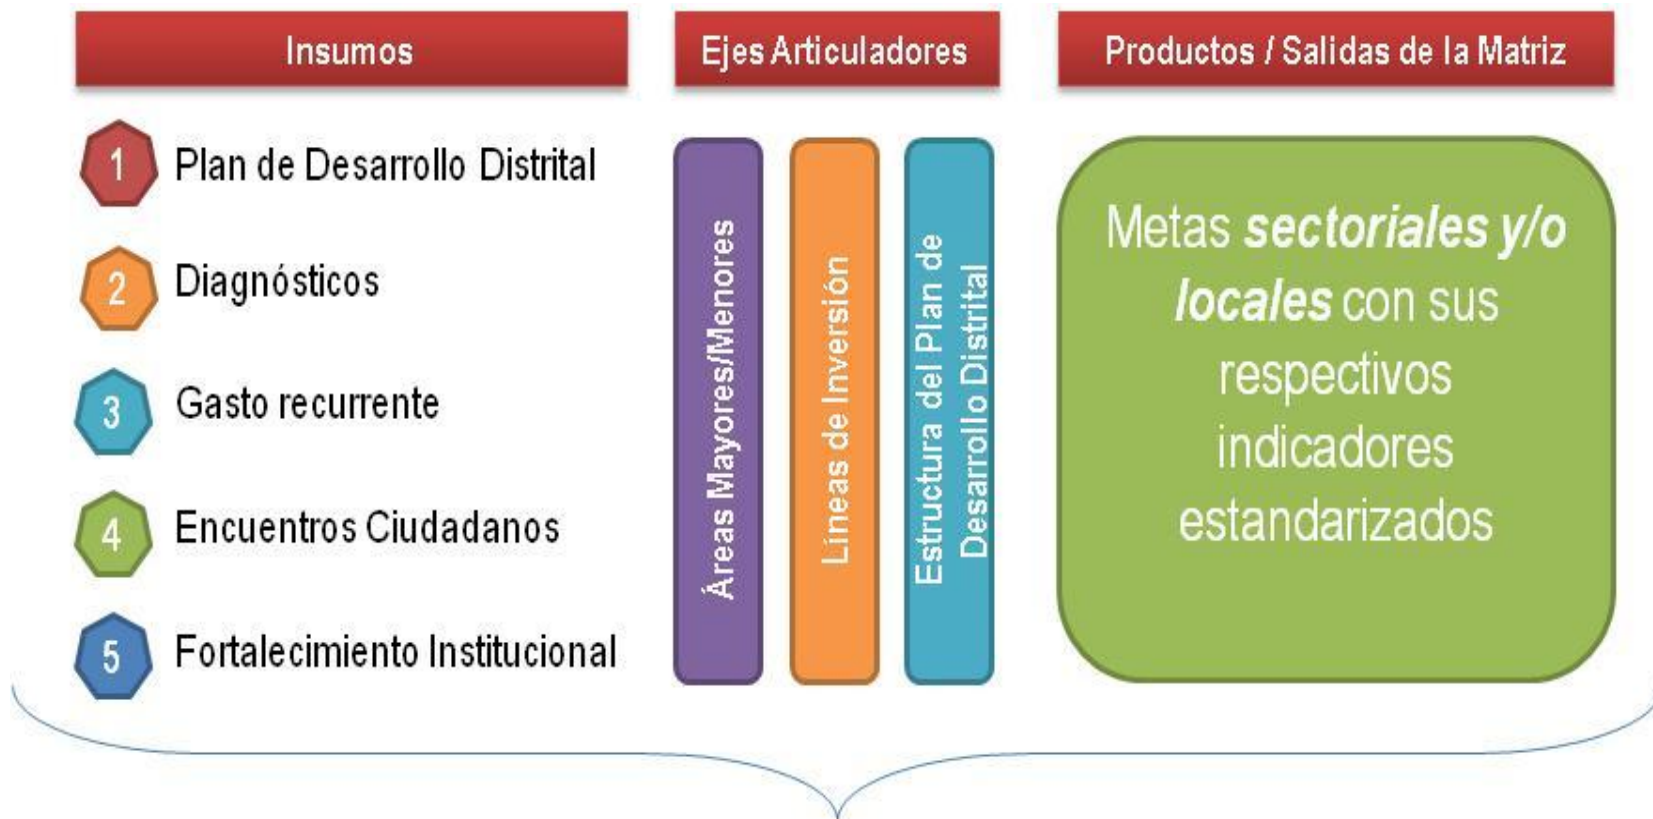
Insumos

Ejes Articuladores

Productos / Salidas de la Matriz

1 Plan de Desarrollo Distrital

2 Diagnósticos

3 Gasto recurrente

4 Encuentros Ciudadanos

5 Fortalecimiento Institucional

Áreas Mayores/Menores

Líneas de Inversión

Estructura del Plan de Desarrollo Distrital

Metas ***sectoriales y/o locales*** con sus respectivos indicadores estandarizados